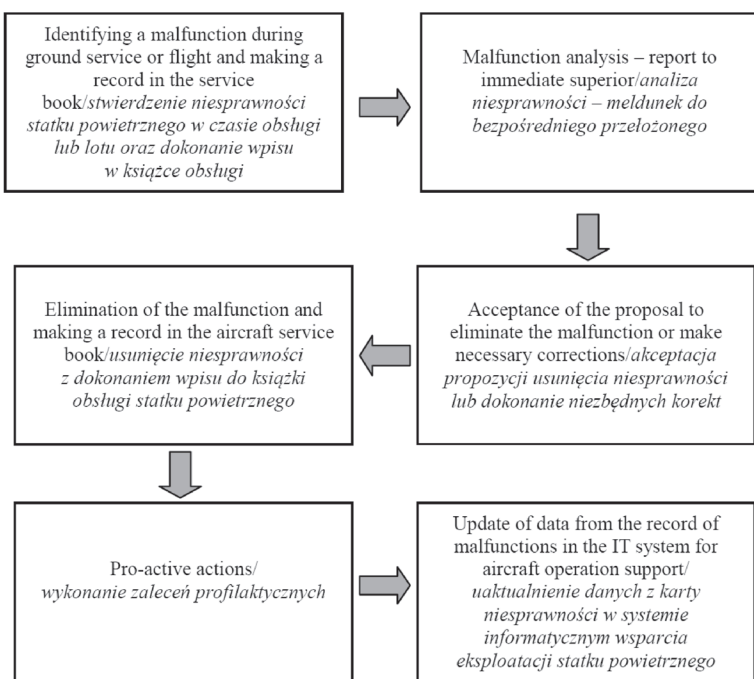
Identifying a malfunction during ground service or flight and making a record in the service book/stwierdzenie niesprawności statku powietrznego w czasie obsługi lub lotu oraz dokonanie wpisu w książce obsługi

Malfunction analysis – report to immediate superior/analiza niesprawności – meldunek do bezpośredniego przełożonego

Acceptance of the proposal to eliminate the malfunction or make necessary corrections/akceptacja propozycji usunięcia niesprawności lub dokonanie niezbędnych korekt

Elimination of the malfunction and making a record in the aircraft service book/usunięcie niesprawności z dokonaniem wpisu do książki obsługi statku powietrznego

Pro-active actions/ wykonanie zaleceń profilaktycznych

Update of data from the record of malfunctions in the IT system for aircraft operation support/ uaktualnienie danych z karty niesprawności w systemie informatycznym wsparcia eksploatacji statku powietrznego